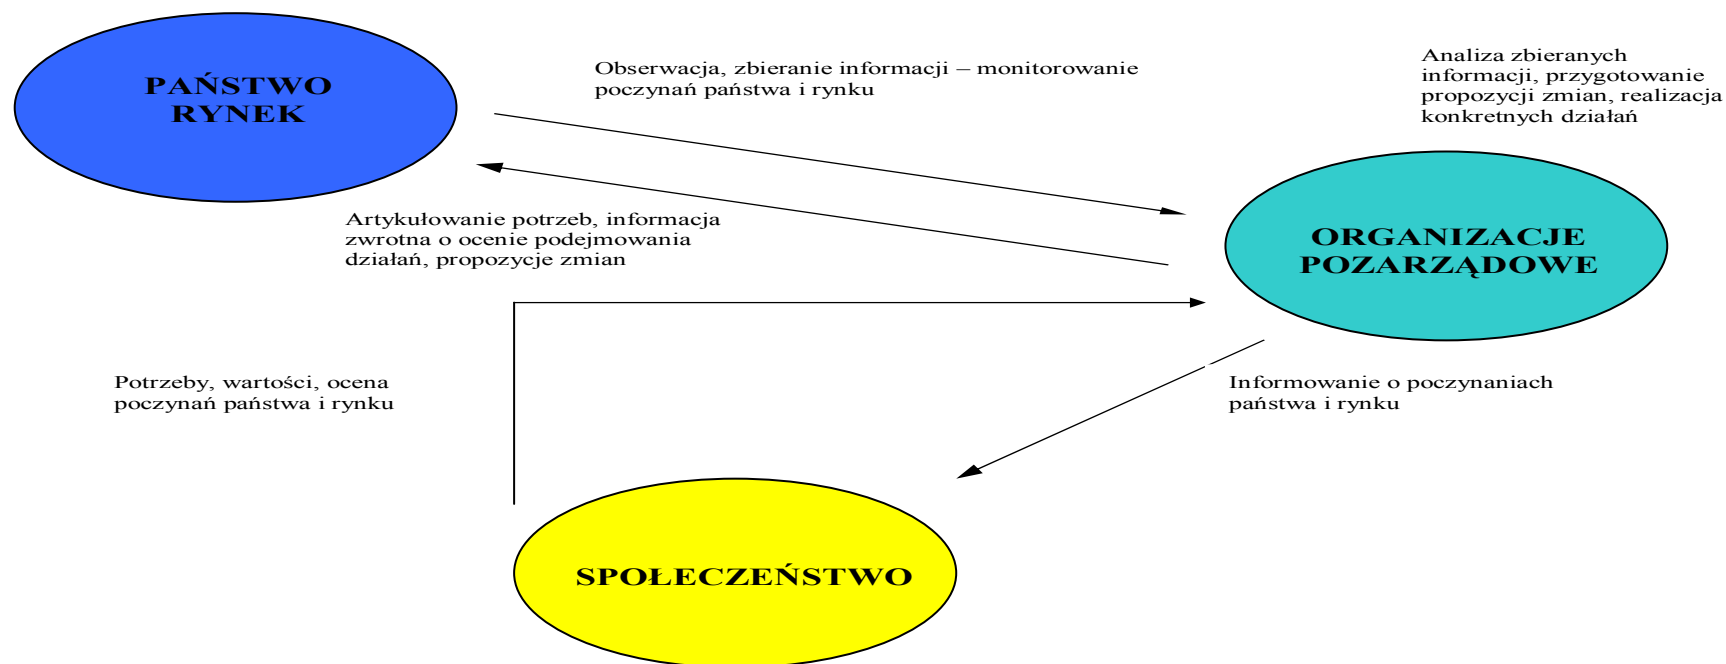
PAŃSTWO
RYNEK

Obserwacja, zbieranie informacji – monitorowanie poczynań państwa i rynku

Analiza zbieranych informacji, przygotowanie propozycji zmian, realizacja konkretnych działań

Artykułowanie potrzeb, informacja zwrotna o ocenie podejmowania działań, propozycje zmian

ORGANIZACJE
POZARZĄDOWE

Potrzeby, wartości, ocena poczynań państwa i rynku

Informowanie o poczynaniach państwa i rynku

SPOŁECZEŃSTWO